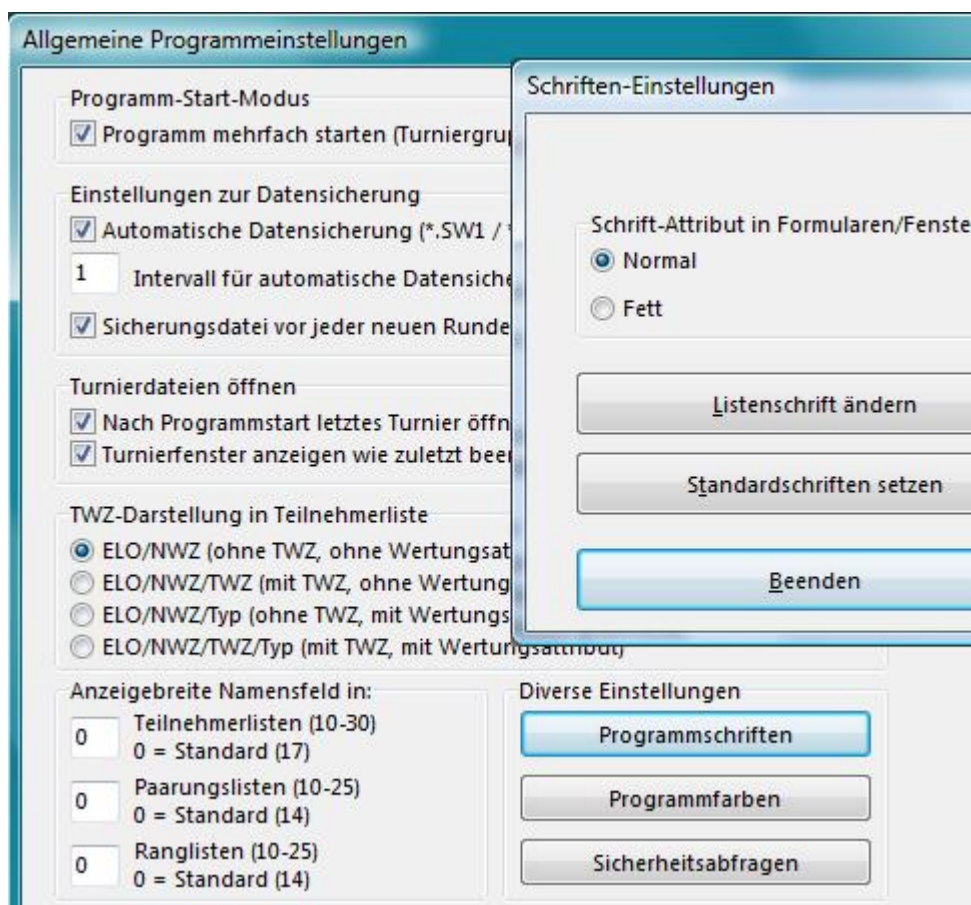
Allgemeine Programmeinstellungen

Programm-Start-Modus
Programm mehrfach starten (Turniergru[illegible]

Einstellungen zur Datensicherung
Automatische Datensicherung (*.SW1 / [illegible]
1 Intervall für automatische Datensiche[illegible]
Sicherungsdatei vor jeder neuen Runde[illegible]

Turnierdateien öffnen
Nach Programmstart letztes Turnier öffn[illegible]
Turnierfenster anzeigen wie zuletzt bee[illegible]

TWZ-Darstellung in Teilnehmerliste
ELO/NWZ (ohne TWZ, ohne Wertungsat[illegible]
ELO/NWZ/TWZ (mit TWZ, ohne Wertung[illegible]
ELO/NWZ/Typ (ohne TWZ, mit Wertungs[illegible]
ELO/NWZ/TWZ/Typ (mit TWZ, mit Wertungsattribut)

Anzeigebreite Namensfeld in:
0 Teilnehmerlisten (10-30)
0 = Standard (17)
0 Paarungslisten (10-25)
0 = Standard (14)
0 Ranglisten (10-25)
0 = Standard (14)

Diverse Einstellungen
Programmschriften
Programmfarben
Sicherheitsabfragen

Schriften-Einstellungen

Schrift-Attribut in Formularen/Fenste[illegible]
Normal
Fett

Listenschrift ändern
Standardschriften setzen
Beenden